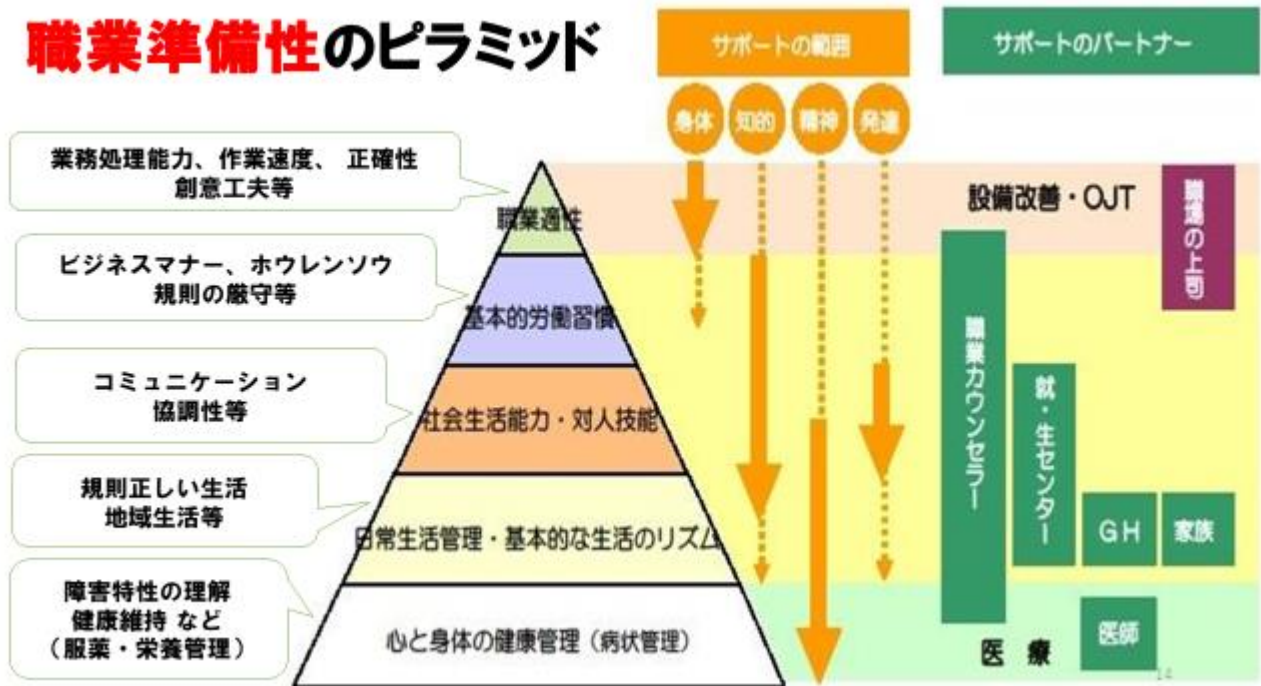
職業準備性のピラミッド

サポートの範囲

サポートのパートナー

身体 知的 精神 発達

業務処理能力、作業速度、 正確性
創意工夫等

職業適性

ビジネスマナー、ホウレンソウ
規則の厳守等

基本的労働習慣

コミュニケーション
協調性等

社会生活能力・対人技能

規則正しい生活
地域生活等

日常生活管理・基本的な生活のリズム

障害特性の理解
健康維持 など
（服薬・栄養管理）

心と身体の健康管理（病状管理）

設備改善・OJT

職場の上司

職業カウンセラー

就・生センター

GH

家族

医療

医師

14